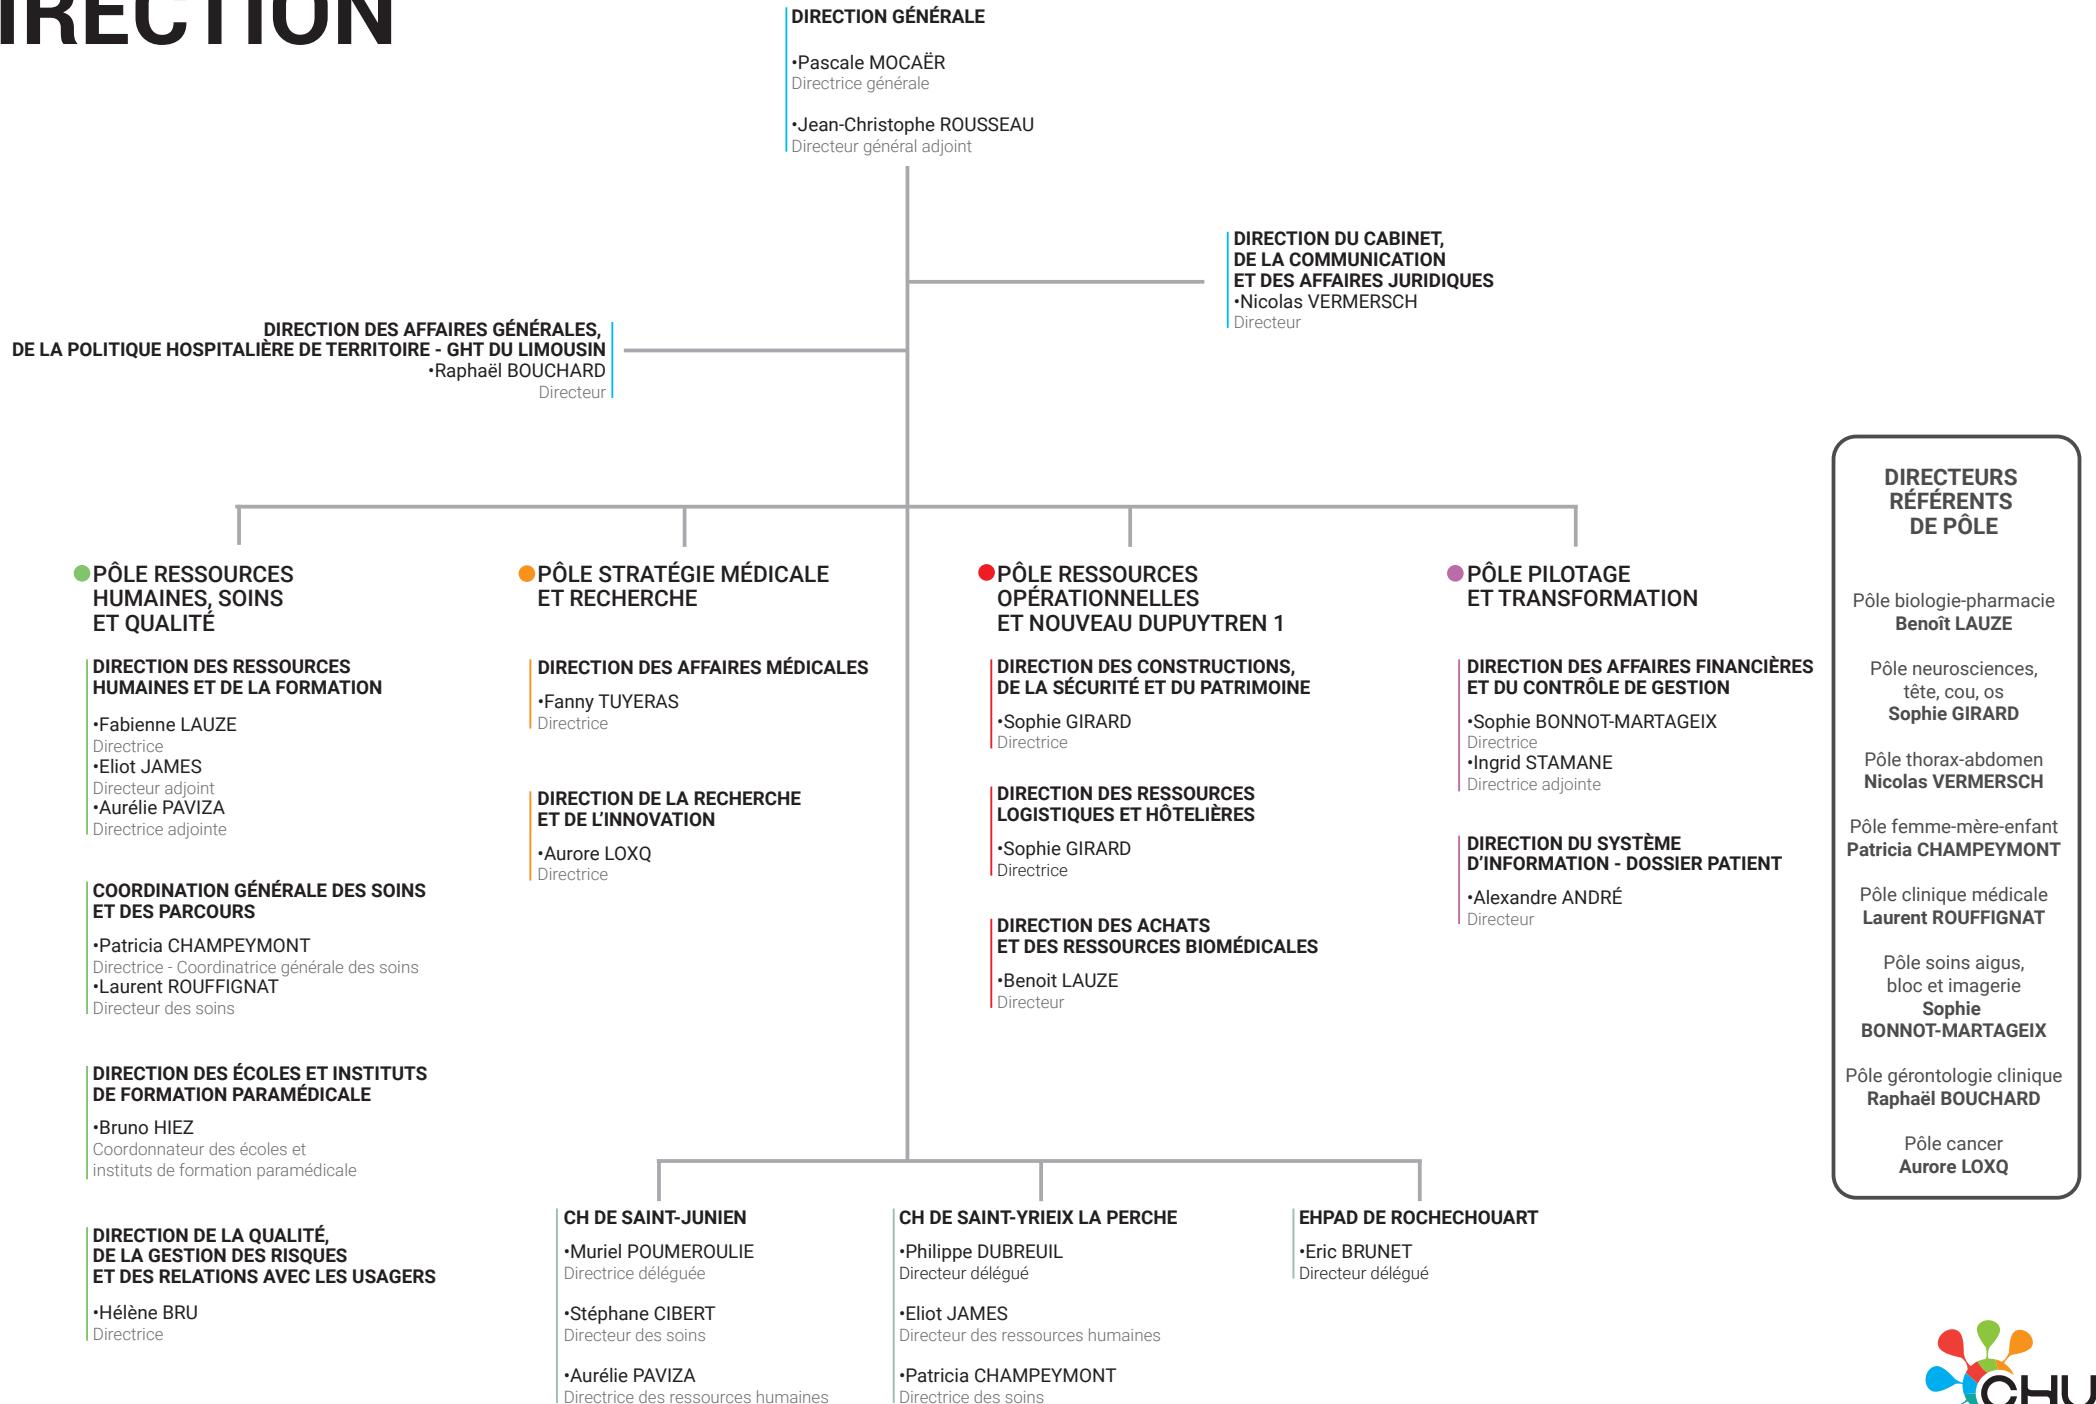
IRECTION

DIRECTION GÉNÉRALE

•Pascale MOCAËR
Directrice générale

•Jean-Christophe ROUSSEAU
Directeur général adjoint

DIRECTION DU CABINET, DE LA COMMUNICATION ET DES AFFAIRES JURIDIQUES
•Nicolas VERMERSCH
Directeur

DIRECTION DES AFFAIRES GÉNÉRALES, DE LA POLITIQUE HOSPITALIÈRE DE TERRITOIRE - GHT DU LIMOUSIN
•Raphaël BOUCHARD
Directeur

PÔLE RESSOURCES HUMAINES, SOINS ET QUALITÉ

DIRECTION DES RESSOURCES HUMAINES ET DE LA FORMATION

•Fabienne LAUZE
Directrice
•Eliot JAMES
Directeur adjoint
•Aurélie PAVIZA
Directrice adjointe

COORDINATION GÉNÉRALE DES SOINS ET DES PARCOURS

•Patricia CHAMPEYMONT
Directrice - Coordinatrice générale des soins
•Laurent ROUFFIGNAT
Directeur des soins

DIRECTION DES ÉCOLES ET INSTITUTS DE FORMATION PARAMÉDICALE

•Bruno HIEZ
Coordonnateur des écoles et instituts de formation paramédicale

DIRECTION DE LA QUALITÉ, DE LA GESTION DES RISQUES ET DES RELATIONS AVEC LES USAGERS

•Hélène BRU
Directrice

PÔLE STRATÉGIE MÉDICALE ET RECHERCHE

DIRECTION DES AFFAIRES MÉDICALES

•Fanny TUYERAS
Directrice

DIRECTION DE LA RECHERCHE ET DE L'INNOVATION

•Aurore LOXQ
Directrice

PÔLE RESSOURCES OPÉRATIONNELLES ET NOUVEAU DUPUYTREN 1

DIRECTION DES CONSTRUCTIONS, DE LA SÉCURITÉ ET DU PATRIMOINE

•Sophie GIRARD
Directrice

DIRECTION DES RESSOURCES LOGISTIQUES ET HÔTELIÈRES

•Sophie GIRARD
Directrice

DIRECTION DES ACHATS ET DES RESSOURCES BIOMÉDICALES

•Benoit LAUZE
Directeur

PÔLE PILOTAGE ET TRANSFORMATION

DIRECTION DES AFFAIRES FINANCIÈRES ET DU CONTRÔLE DE GESTION

•Sophie BONNOT-MARTAGEIX
Directrice
•Ingrid STAMANE
Directrice adjointe

DIRECTION DU SYSTÈME D'INFORMATION - DOSSIER PATIENT

•Alexandre ANDRÉ
Directeur

DIRECTEURS RÉFÉRENTS DE PÔLE

Pôle biologie-pharmacie
Benoît LAUZE

Pôle neurosciences, tête, cou, os
Sophie GIRARD

Pôle thorax-abdomen
Nicolas VERMERSCH

Pôle femme-mère-enfant
Patricia CHAMPEYMONT

Pôle clinique médicale
Laurent ROUFFIGNAT

Pôle soins aigus, bloc et imagerie
Sophie BONNOT-MARTAGEIX

Pôle gérontologie clinique
Raphaël BOUCHARD

Pôle cancer
Aurore LOXQ

CH DE SAINT-JUNIEN

•Muriel POUMEROULIE
Directrice déléguée

•Stéphane CIBERT
Directeur des soins

•Aurélie PAVIZA
Directrice des ressources humaines

CH DE SAINT-YRIEIX LA PERCHE

•Philippe DUBREUIL
Directeur délégué

•Eliot JAMES
Directeur des ressources humaines

•Patricia CHAMPEYMONT
Directrice des soins

EHPAD DE ROCHECHOUART

•Eric BRUNET
Directeur délégué

CHU